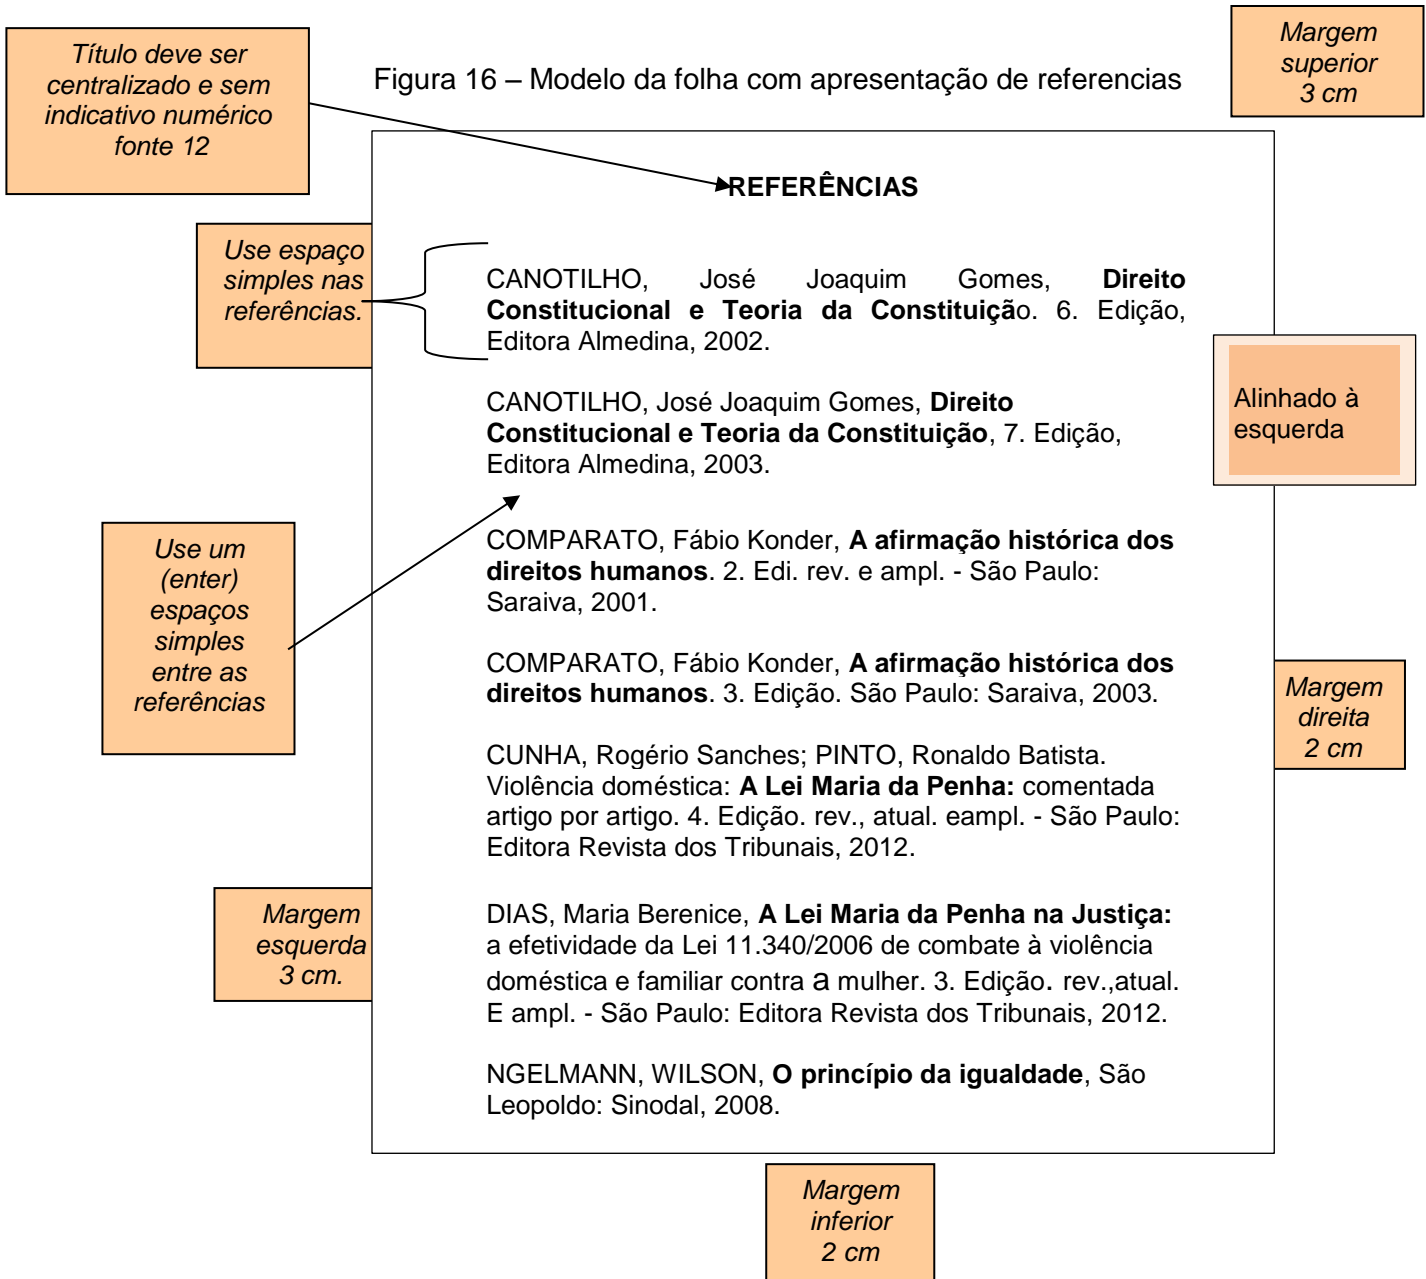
Título deve ser centralizado e sem indicativo numérico fonte 12

Figura 16 – Modelo da folha com apresentação de referencias

Margem superior 3 cm

REFERÊNCIAS

Use espaço simples nas referências.

CANOTILHO, José Joaquim Gomes, **Direito Constitucional e Teoria da Constituição**. 6. Edição, Editora Almedina, 2002.

Alinhado à esquerda

CANOTILHO, José Joaquim Gomes, **Direito Constitucional e Teoria da Constituição**, 7. Edição, Editora Almedina, 2003.

Use um (enter) espaços simples entre as referências

COMPARATO, Fábio Konder, **A afirmação histórica dos direitos humanos**. 2. Edi. rev. e ampl. - São Paulo: Saraiva, 2001.

COMPARATO, Fábio Konder, **A afirmação histórica dos direitos humanos**. 3. Edição. São Paulo: Saraiva, 2003.

Margem direita 2 cm

CUNHA, Rogério Sanches; PINTO, Ronaldo Batista. Violência doméstica: **A Lei Maria da Penha:** comentada artigo por artigo. 4. Edição. rev., atual. eampl. - São Paulo: Editora Revista dos Tribunais, 2012.

Margem esquerda 3 cm.

DIAS, Maria Berenice, **A Lei Maria da Penha na Justiça:** a efetividade da Lei 11.340/2006 de combate à violência doméstica e familiar contra a mulher. 3. Edição. rev.,atual. E ampl. - São Paulo: Editora Revista dos Tribunais, 2012.

NGELMANN, WILSON, **O princípio da igualdade**, São Leopoldo: Sinodal, 2008.

Margem inferior 2 cm